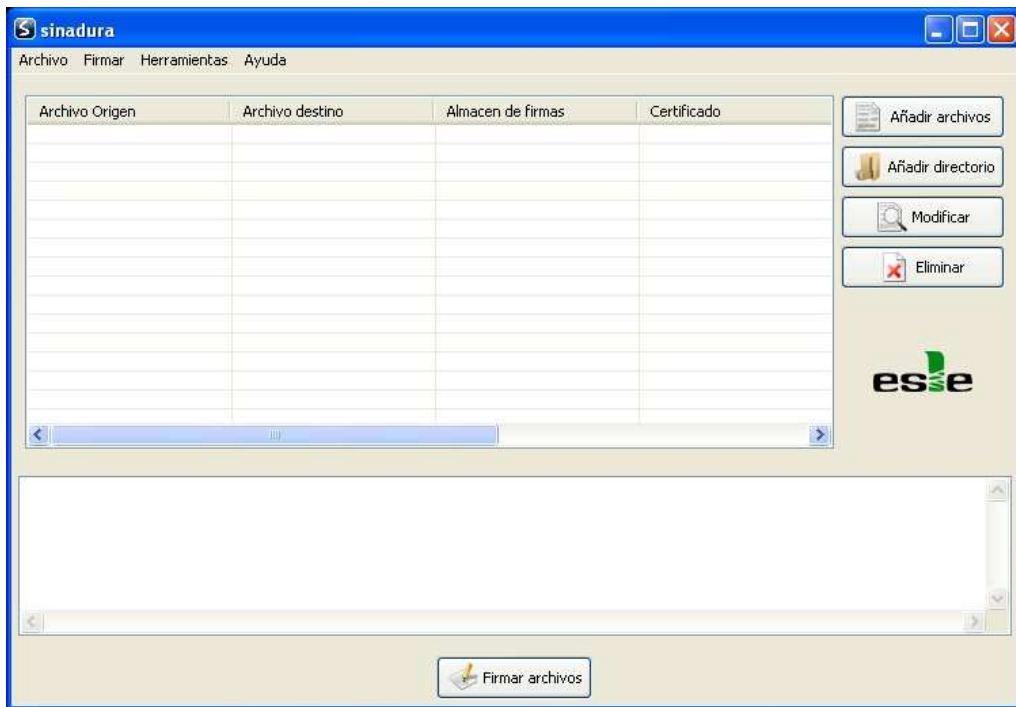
sinadura

Archivo Firmar Herramientas Ayuda

| Archivo Origen | Archivo destino | Almacen de firmas | Certificado |
|---|---|---|---|

Añadir archivos

Añadir directorio

Modificar

Eliminar

esle

Firmar archivos